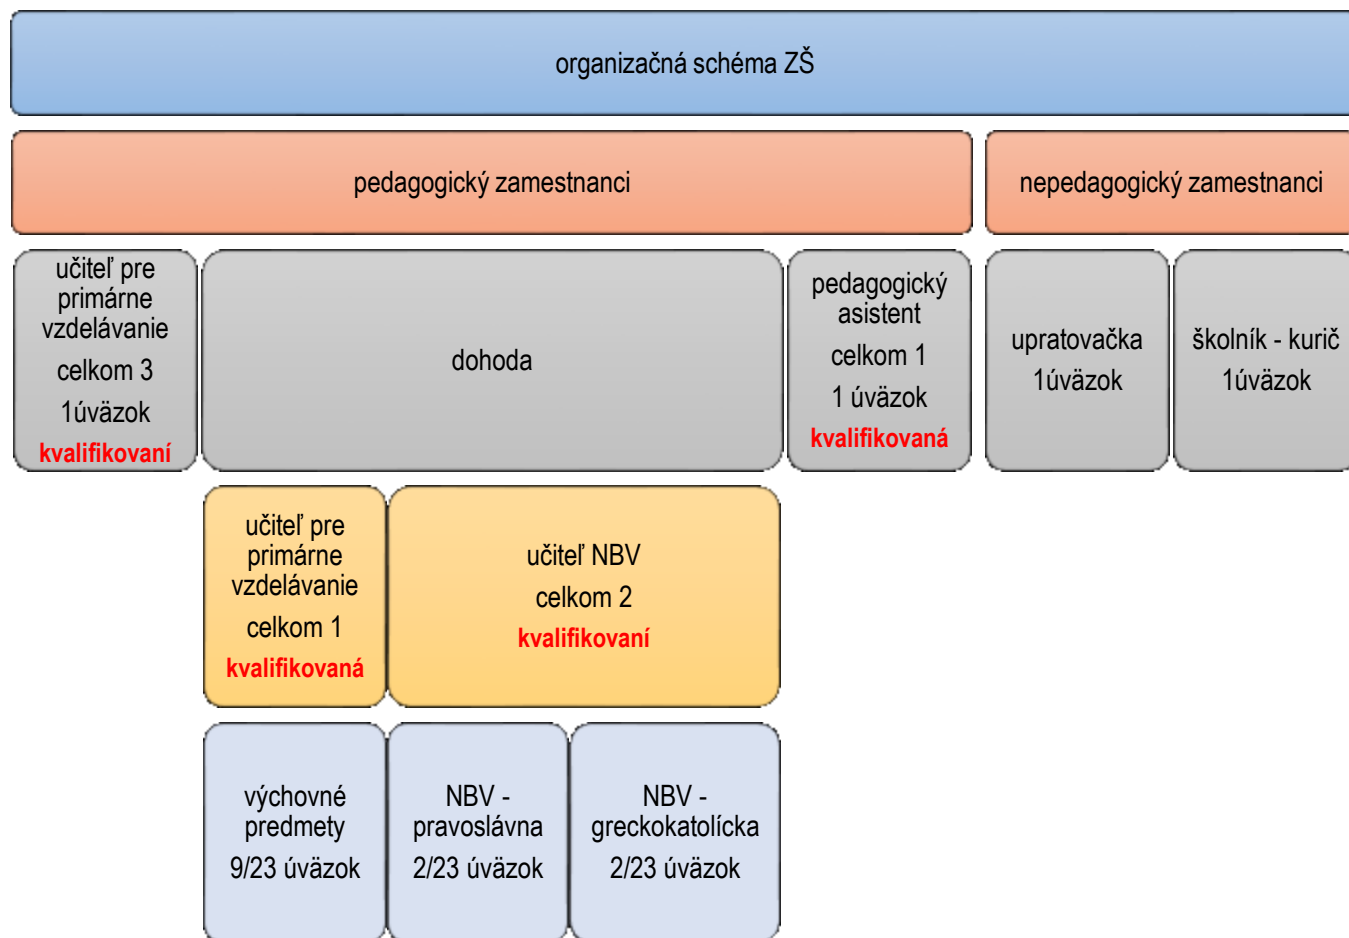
organizačná schéma ZŠ

pedagogický zamestnanci

nepedagogický zamestnanci

učiteľ pre primárne vzdelávanie
celkom 3
1úväzok
kvalifikovaní

dohoda

pedagogický asistent
celkom 1
1 úväzok
kvalifikovaná

upratovačka
1úväzok

školník - kurič
1úväzok

učiteľ pre primárne vzdelávanie
celkom 1
kvalifikovaná

učiteľ NBV
celkom 2
kvalifikovaní

výchovné predmety
9/23 úväzok

NBV - pravoslávna
2/23 úväzok

NBV - greckokatolícka
2/23 úväzok